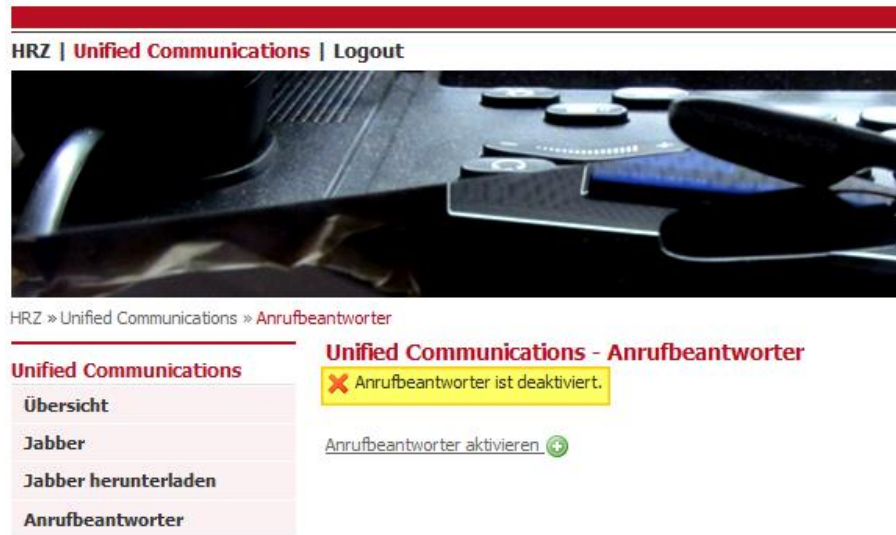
HRZ | Unified Communications | Logout

HRZ » Unified Communications » Anrufbeantworter

Unified Communications

Übersicht

Jabber

Jabber herunterladen

Anrufbeantworter

Unified Communications - Anrufbeantworter

Anrufbeantworter ist deaktiviert.

Anrufbeantworter aktivieren